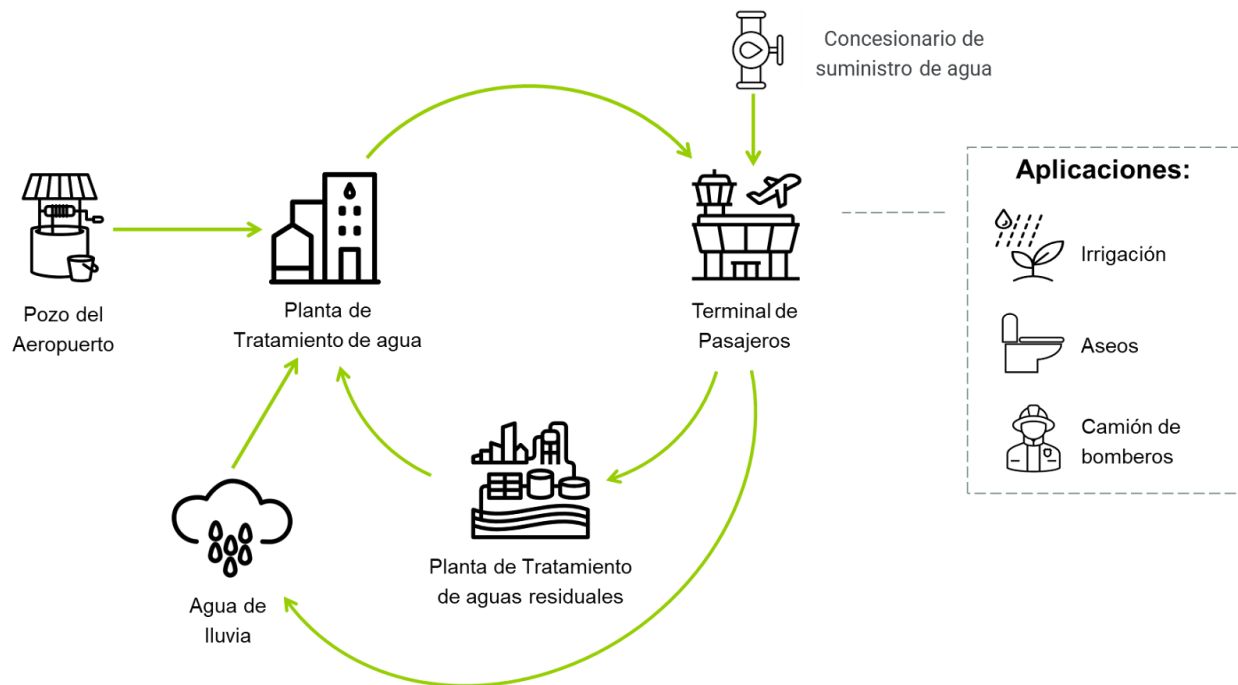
Concesionario de suministro de agua

Pozo del Aeropuerto

Planta de Tratamiento de agua

Terminal de Pasajeros

Aplicaciones:

Irrigación

Aseos

Camión de bomberos

Planta de Tratamiento de aguas residuales

Agua de lluvia